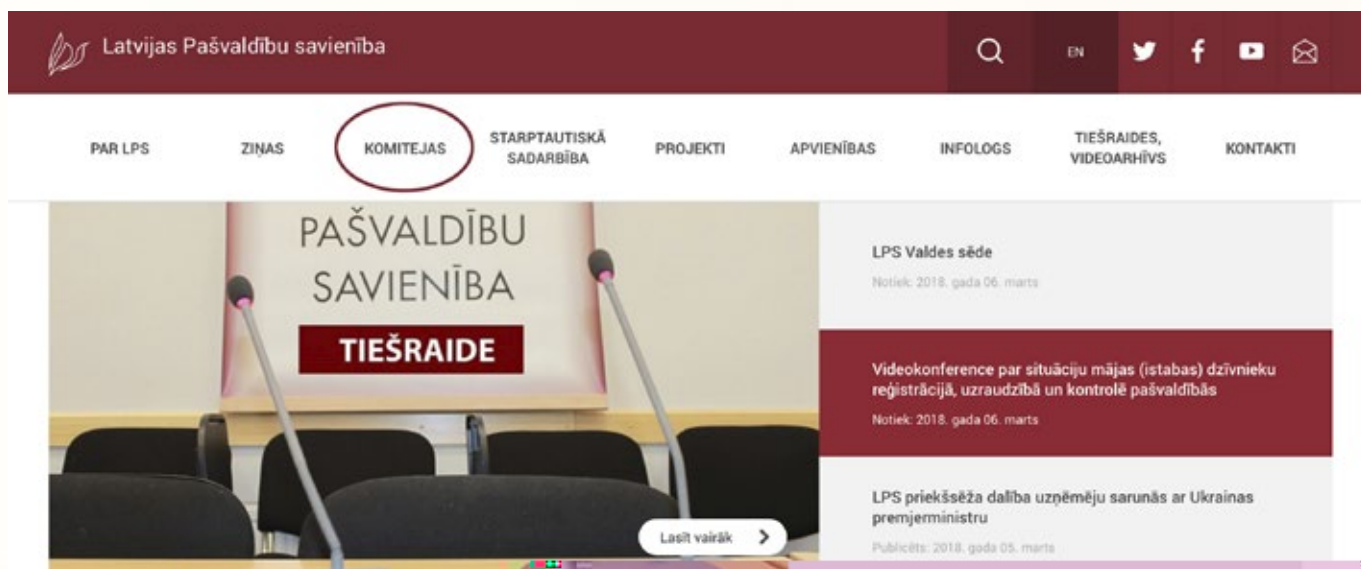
Latvijas Pašvaldību savienība

EN

PAR LPS
ZIŅAS
KOMITEJAS
STARPTAUTISKĀ SADARBĪBA
PROJEKTI
APVIENĪBAS
INFOLOGS
TIEŠRAIDES, VIDEOARHĪVS
KONTAKTI

PAŠVALDĪBU SAVIENĪBA
TIEŠRAIDE

Lasīt vairāk

LPS Valdes sēde
Notiek: 2018. gada 06. marts

Videokonference par situāciju mājas (istabas) dzīvnieku reģistrācijā, uzraudzībā un kontrolē pašvaldībās
Notiek: 2018. gada 06. marts

LPS priekšsēža dalība uzņēmēju sarunās ar Ukrainas premjerministru
Publicēts: 2018. gada 05. marts